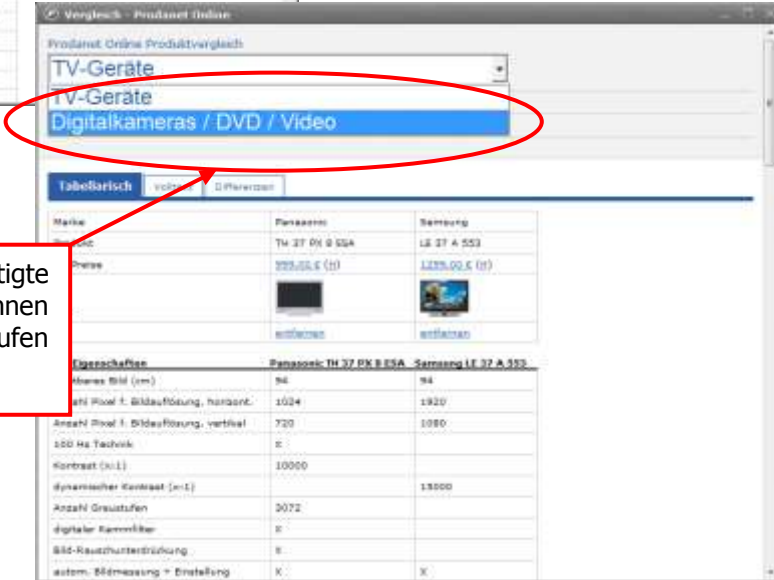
Vergleich - Prodanet Online

Prodanet Online Produktvergleich

TV-Geräte

TV-Geräte
Digitalkameras / DVD / Video

Tabellarisch | Volltext | Differenzen

tigte
nnen
ufen

| Marke | Panasonic | Samsung |
|---|---|---|
| Produkt | TH 37 PX 8 ESA | LE 37 A 553 |
| Preise | 999,00 € (H) | 1299,00 € (H) |
| | entfernen | entfernen |

| Eigenschaften | Panasonic TH 37 PX 8 ESA | Samsung LE 37 A 553 |
|---|---|---|
| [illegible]bares Bild (cm) | 94 | 94 |
| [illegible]ahl Pixel f. Bildauflösung, horizont. | 1024 | 1920 |
| Anzahl Pixel f. Bildauflösung, vertikal | 720 | 1080 |
| 100 Hz Technik | X | |
| Kontrast (x:1) | 10000 | |
| dynamischer Kontrast (x:1) | | 15000 |
| Anzahl Graustufen | 3072 | |
| digitaler Kammfilter | X | |
| Bild-Rauschunterdrückung | X | |
| autom. Bildmessung + Einstellung | X | X |